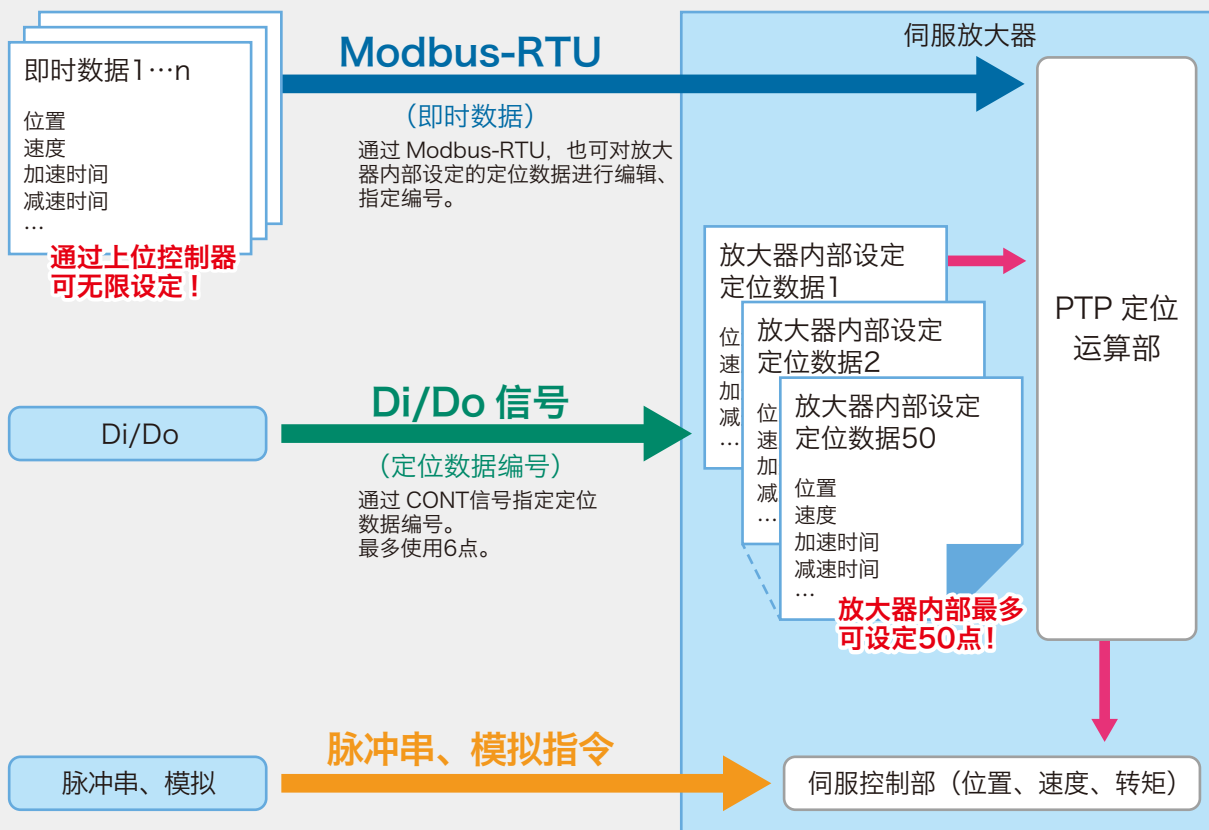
即时数据1…n

位置
速度
加速时间
减速时间
…

通过上位控制器可无限设定！

Modbus-RTU

（即时数据）

通过 Modbus-RTU，也可对放大器内部设定的定位数据进行编辑、指定编号。

伺服放大器

放大器内部设定定位数据1

位
速
加
减
…

放大器内部设定定位数据2

位
速
加
减
…

放大器内部设定定位数据50

位置
速度
加速时间
减速时间
…

放大器内部最多可设定50点！

PTP 定位运算部

Di/Do

Di/Do 信号

（定位数据编号）

通过 CONT信号指定定位数据编号。
最多使用6点。

脉冲串、模拟

脉冲串、模拟指令

伺服控制部（位置、速度、转矩）